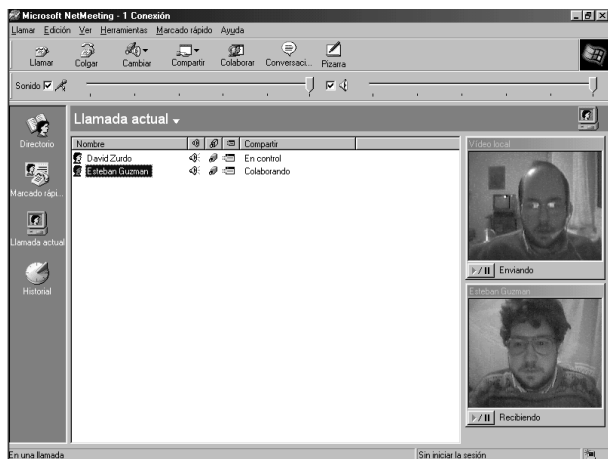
Microsoft NetMeeting - 1 Conexión

Llamar Edición Ver Herramientas Marcado rápido Ayuda

Llamar Colgar Cambiar Compartir Colaborar Conversaci... Pizarra

Sonido

Directorio

Marcado rápi...

Llamada actual

Historial

Llamada actual

| Nombre | | | | Compartir |
|---|---|---|---|---|
| David Zurdo | | | | En control |
| Esteban Guzman | | | | Colaborando |

Vídeo local

Enviando

Esteban Guzman

Recibiendo

En una llamada

Sin iniciar la sesión